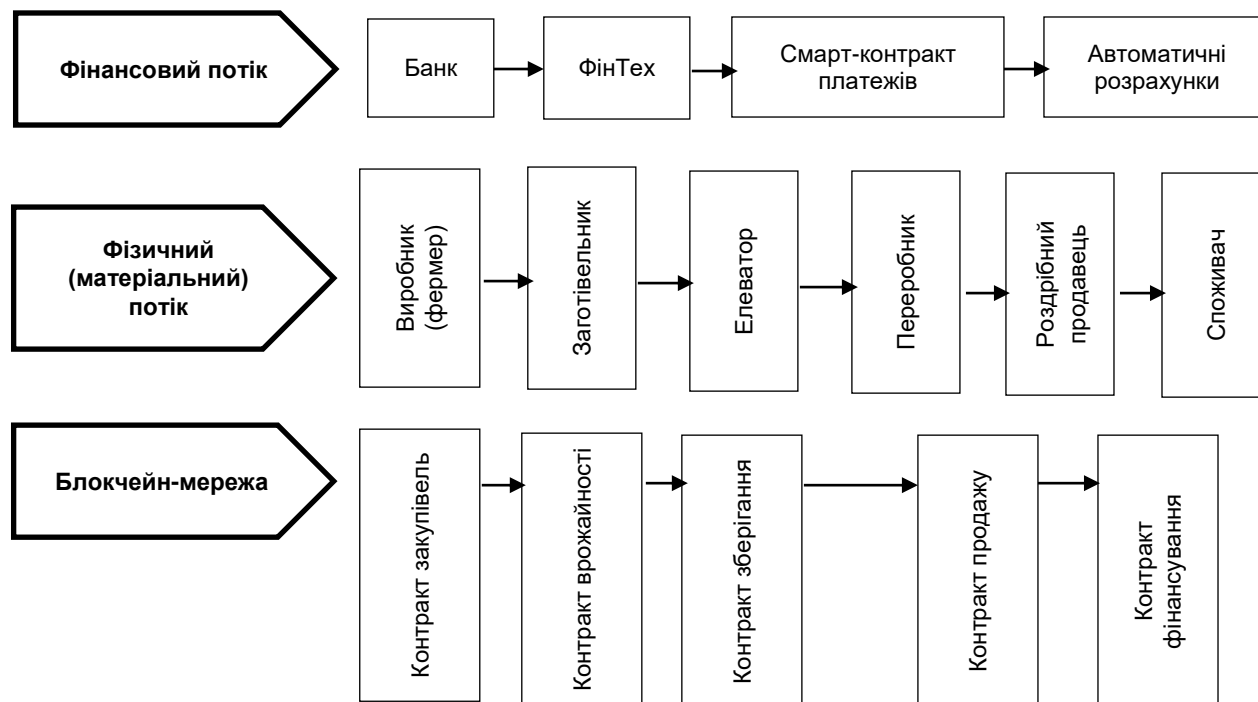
Фінансовий потік

Банк

ФінТех

Смарт-контракт платежів

Автоматичні розрахунки

Фізичний (матеріальний) потік

Виробник (фермер)

Заготівельник

Елеватор

Переробник

Роздрібний продавець

Споживач

Блокчейн-мережа

Контракт закупівель

Контракт врожайності

Контракт зберігання

Контракт продажу

Контракт фінансування